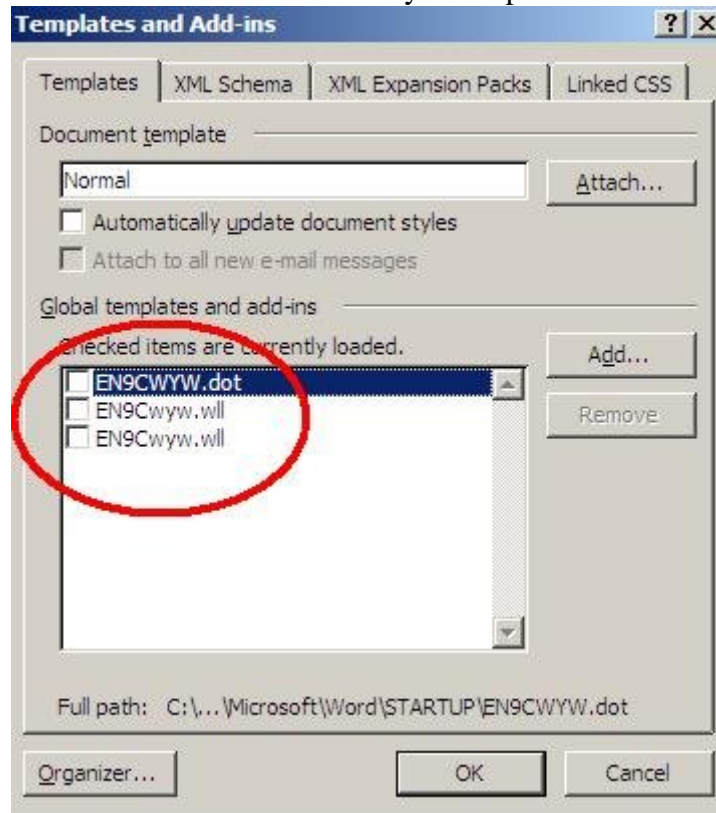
Templates and Add-ins

? X

Templates | XML Schema | XML Expansion Packs | Linked CSS

Document template

Normal

Attach...

Automatically update document styles

Attach to all new e-mail messages

Global templates and add-ins

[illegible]ecked items are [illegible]rrently loaded.

Add...

EN9CWYW.dot

EN9Cwyw.wll

EN9Cwyw.wll

Remove

Full path: C:\...\Microsoft\Word\STARTUP\EN9CWYW.dot

Organizer...

OK

Cancel